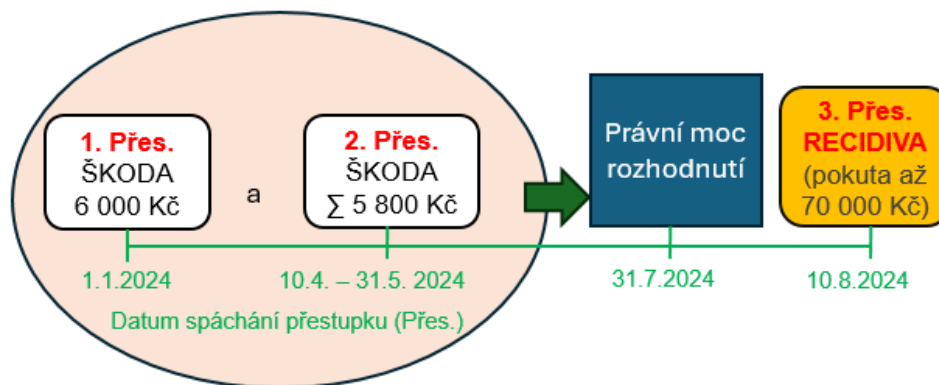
1. Přes.
ŠKODA
6 000 Kč

a

2. Přes.
ŠKODA
∑ 5 800 Kč

Právní moc rozhodnutí

3. Přes.
RECIDIVA
(pokuta až 70 000 Kč)

1.1.2024

10.4. – 31.5. 2024

31.7.2024

10.8.2024

Datum spáchání přestupku (Přes.)